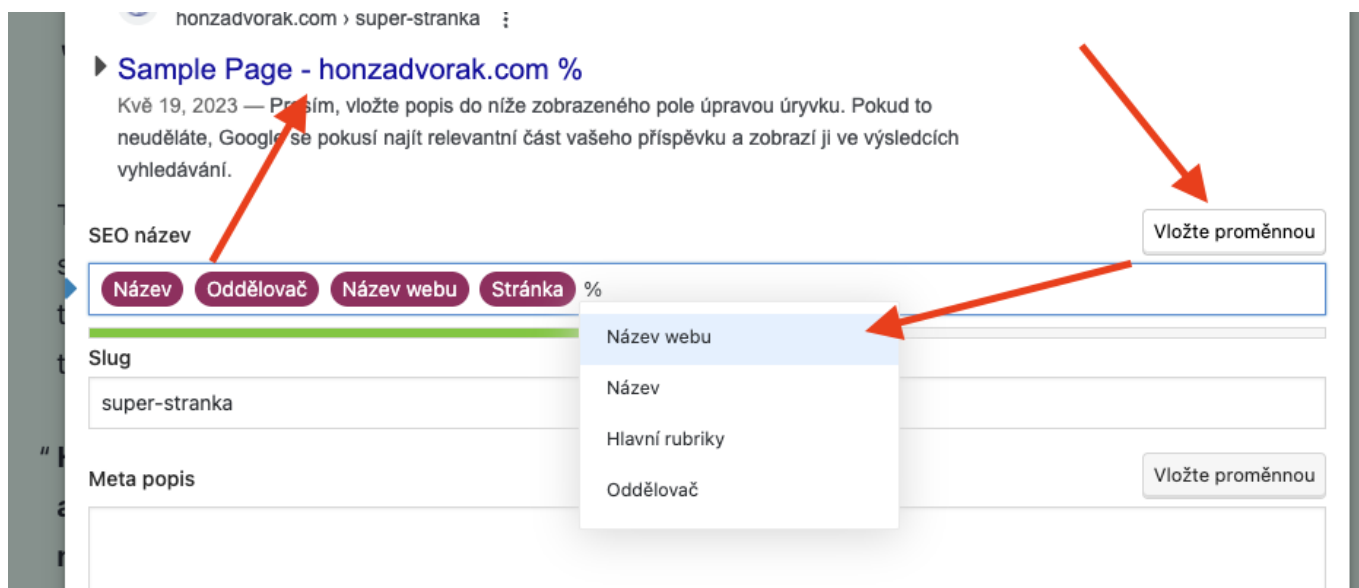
honzadvorak.com › super-stranka

Sample Page - honzadvorak.com %

Kvě 19, 2023 — Prosím, vložte popis do níže zobrazeného pole úpravou úryvku. Pokud to neuděláte, Google se pokusí najít relevantní část vašeho příspěvku a zobrazí ji ve výsledcích vyhledávání.

SEO název

Vložte proměnnou

Název Oddělovač Název webu Stránka %

Název webu

Název

Hlavní rubriky

Oddělovač

Slug

super-stranka

Meta popis

Vložte proměnnou